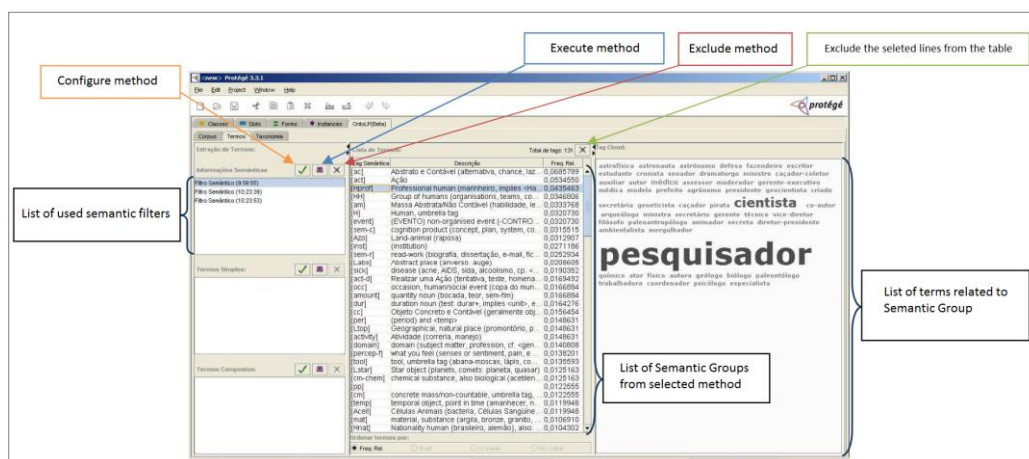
Execute method

Exclude method

Exclude the seleted lines from the table

Configure method

<new> Protégé 3.3.1

File Edit Project Window Help

protégé

Classes Slots Forms Instances OntoLP(Beta)

Corpus Termos Taxonomia

Extração de Termos:

Informações Semânticas

Filtro Semântico (9:59:55)
Filtro Semântico (10:23:38)
Filtro Semântico (10:23:53)

List of used semantic filters

Termos Simples:

Termos Compostos:

Lista de Termos:

Total de tags: 131

| Tag Semântica | Descrição | Freq. Rel. |
|---|---|---|
| [ac] | Abstrato e Contável (alternativa, chance, laz... | 0,0685789 |
| [act] | Ação | 0,0534550 |
| [Hprof] | Professional human (marinheiro, implies <Ha... | 0,0435463 |
| [HH] | Group of humans (organisations, teams, co... | 0,0346806 |
| [am] | Massa Abstrata/Não Contável (habilidade, le... | 0,0333768 |
| [H] | Human, umbrella tag | 0,0320730 |
| [event] | (EVENTO) non-organised event (-CONTRO... | 0,0320730 |
| [sem-c] | cognition product (concept, plan, system, co... | 0,0315515 |
| [Azo] | Land-animal (raposa) | 0,0312907 |
| [inst] | (institution) | 0,0271186 |
| [sem-r] | read-work (biografia, dissertação, e-mail, fic... | 0,0252934 |
| [Labs] | Abstract place (anverso. auge) | 0,0208605 |
| [sick] | disease (acne, AIDS, sida, alcoolismo, cp. <... | 0,0190352 |
| [act-d] | Realizar uma Ação (tentativa, teste, homena... | 0,0169492 |
| [occ] | occasion, human/social event (copa do mun... | 0,0166884 |
| [amount] | quantity noun (bocada, teor, sem-fim) | 0,0166884 |
| [dur] | duration noun (test: durar+, implies <unit>, e... | 0,0164276 |
| [cc] | Objeto Concreto e Contável (geralmente obj... | 0,0156454 |
| [per] | (period) and <temp> | 0,0148631 |
| [Ltop] | Geographical, natural place (promontório, p... | 0,0148631 |
| [activity] | Atividade (corrieia, manejo) | 0,0148631 |
| [domain] | domain (subject matter, profession, cf. <gen... | 0,0140808 |
| [percep-f] | what you feel (senses or sentiment, pain, e... | 0,0138201 |
| [tool] | tool, umbrella tag (abana-moscas, lápis, co... | 0,0135593 |
| [Lstar] | Star object (planets, comets: planeta, quasar) | 0,0125163 |
| [cm-chem] | chemical substance, also biological (acetilen... | 0,0125163 |
| [pp] | | 0,0122555 |
| [cm] | concrete mass/non-countable, umbrella tag,... | 0,0122555 |
| [temp] | temporal object, point in time (amanhecer, n... | 0,0119948 |
| [Acell] | Células Animais (bacteria, Células Sanguíne... | 0,0119948 |
| [mat] | material, substance (argila, bronze, granito,... | 0,0106910 |
| [Hnat] | Nationality human (brasileiro, alemão), also:... | 0,0104302 |

Ordenar termos por:
Freq. Rel. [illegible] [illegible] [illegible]

Tag Cloud:

astrofísico astronauta astrônomo defesa fazendeiro escritor estudante cronista senador dramaturgo ministro caçador-coletor auxiliar autor médico assessor moderador gerente-executivo médica modelo prefeito agrônomo presidente geocientista criado secretária geneticista caçador pirata cientista co-autor arqueólogo ministra secretário gerente técnico vice-diretor filósofo paleoantropólogo animador secreta diretor-presidente ambientalista mergulhador pesquisador químico ator físico autora geólogo biólogo paleontólogo trabalhadora coordenador psicólogo especialista

List of Semantic Groups from selected method

List of terms related to Semantic Group